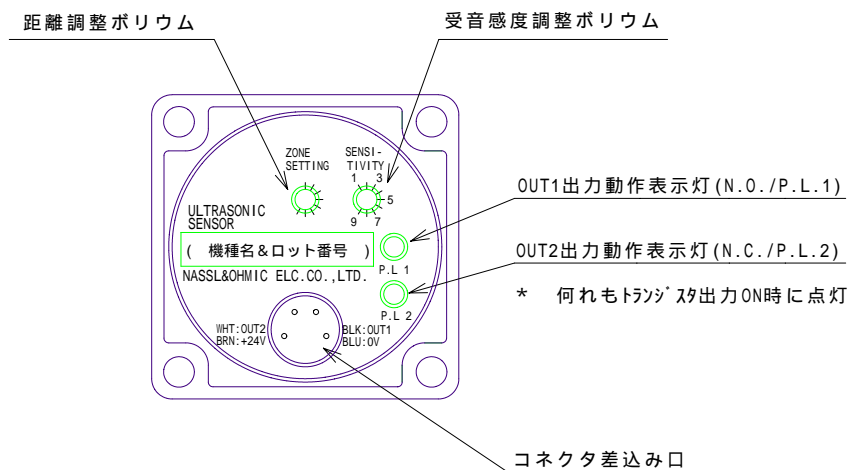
距離調整ボリウム

受音感度調整ボリウム

ZONE SETTING

SENSI-TIVITY
1 3
5
9 7

ULTRASONIC SENSOR

( 機種名&ロット番号 )

NASSL&OHMIC ELC.CO.,LTD.

P.L 1

P.L 2

OUT1出力動作表示灯(N.O./P.L.1)

OUT2出力動作表示灯(N.C./P.L.2)

* 何れもﾄﾗﾝｼﾞｽﾀ出力ON時に点灯

WHT:OUT2
BRN:+24V

BLK:OUT1
BLU:0V

コネクタ差込み口